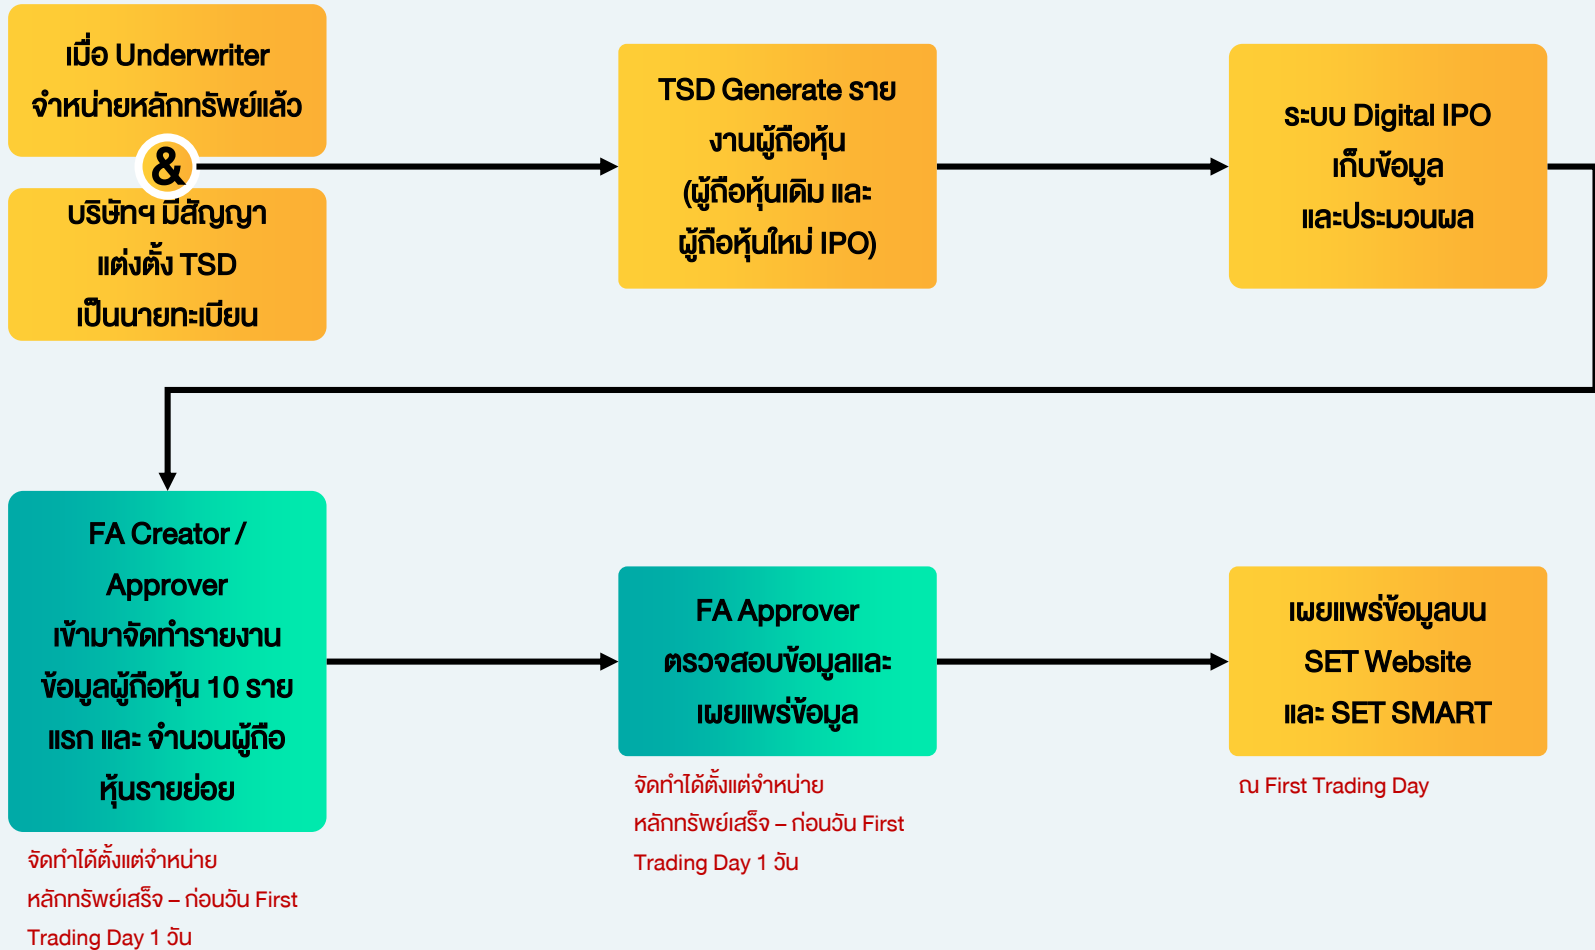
เมื่อ Underwriter จำหน่ายหลักทรัพย์แล้ว

&

บริษัทฯ มีสัญญา แต่งตั้ง TSD เป็นนายทะเบียน

TSD Generate รายงานผู้ถือหุ้น (ผู้ถือหุ้นเดิม และ ผู้ถือหุ้นใหม่ IPO)

ระบบ Digital IPO เก็บข้อมูล และประมวนผล

FA Creator / Approver เข้ามาจัดทำรายงานข้อมูลผู้ถือหุ้น 10 รายแรก และ จำนวนผู้ถือหุ้นรายย่อย

จัดทำได้ตั้งแต่จำหน่ายหลักทรัพย์เสร็จ – ก่อนวัน First Trading Day 1 วัน

FA Approver ตรวจสอบข้อมูลและเผยแพร่ข้อมูล

จัดทำได้ตั้งแต่จำหน่ายหลักทรัพย์เสร็จ – ก่อนวัน First Trading Day 1 วัน

เผยแพร่ข้อมูลบน SET Website และ SET SMART

ณ First Trading Day